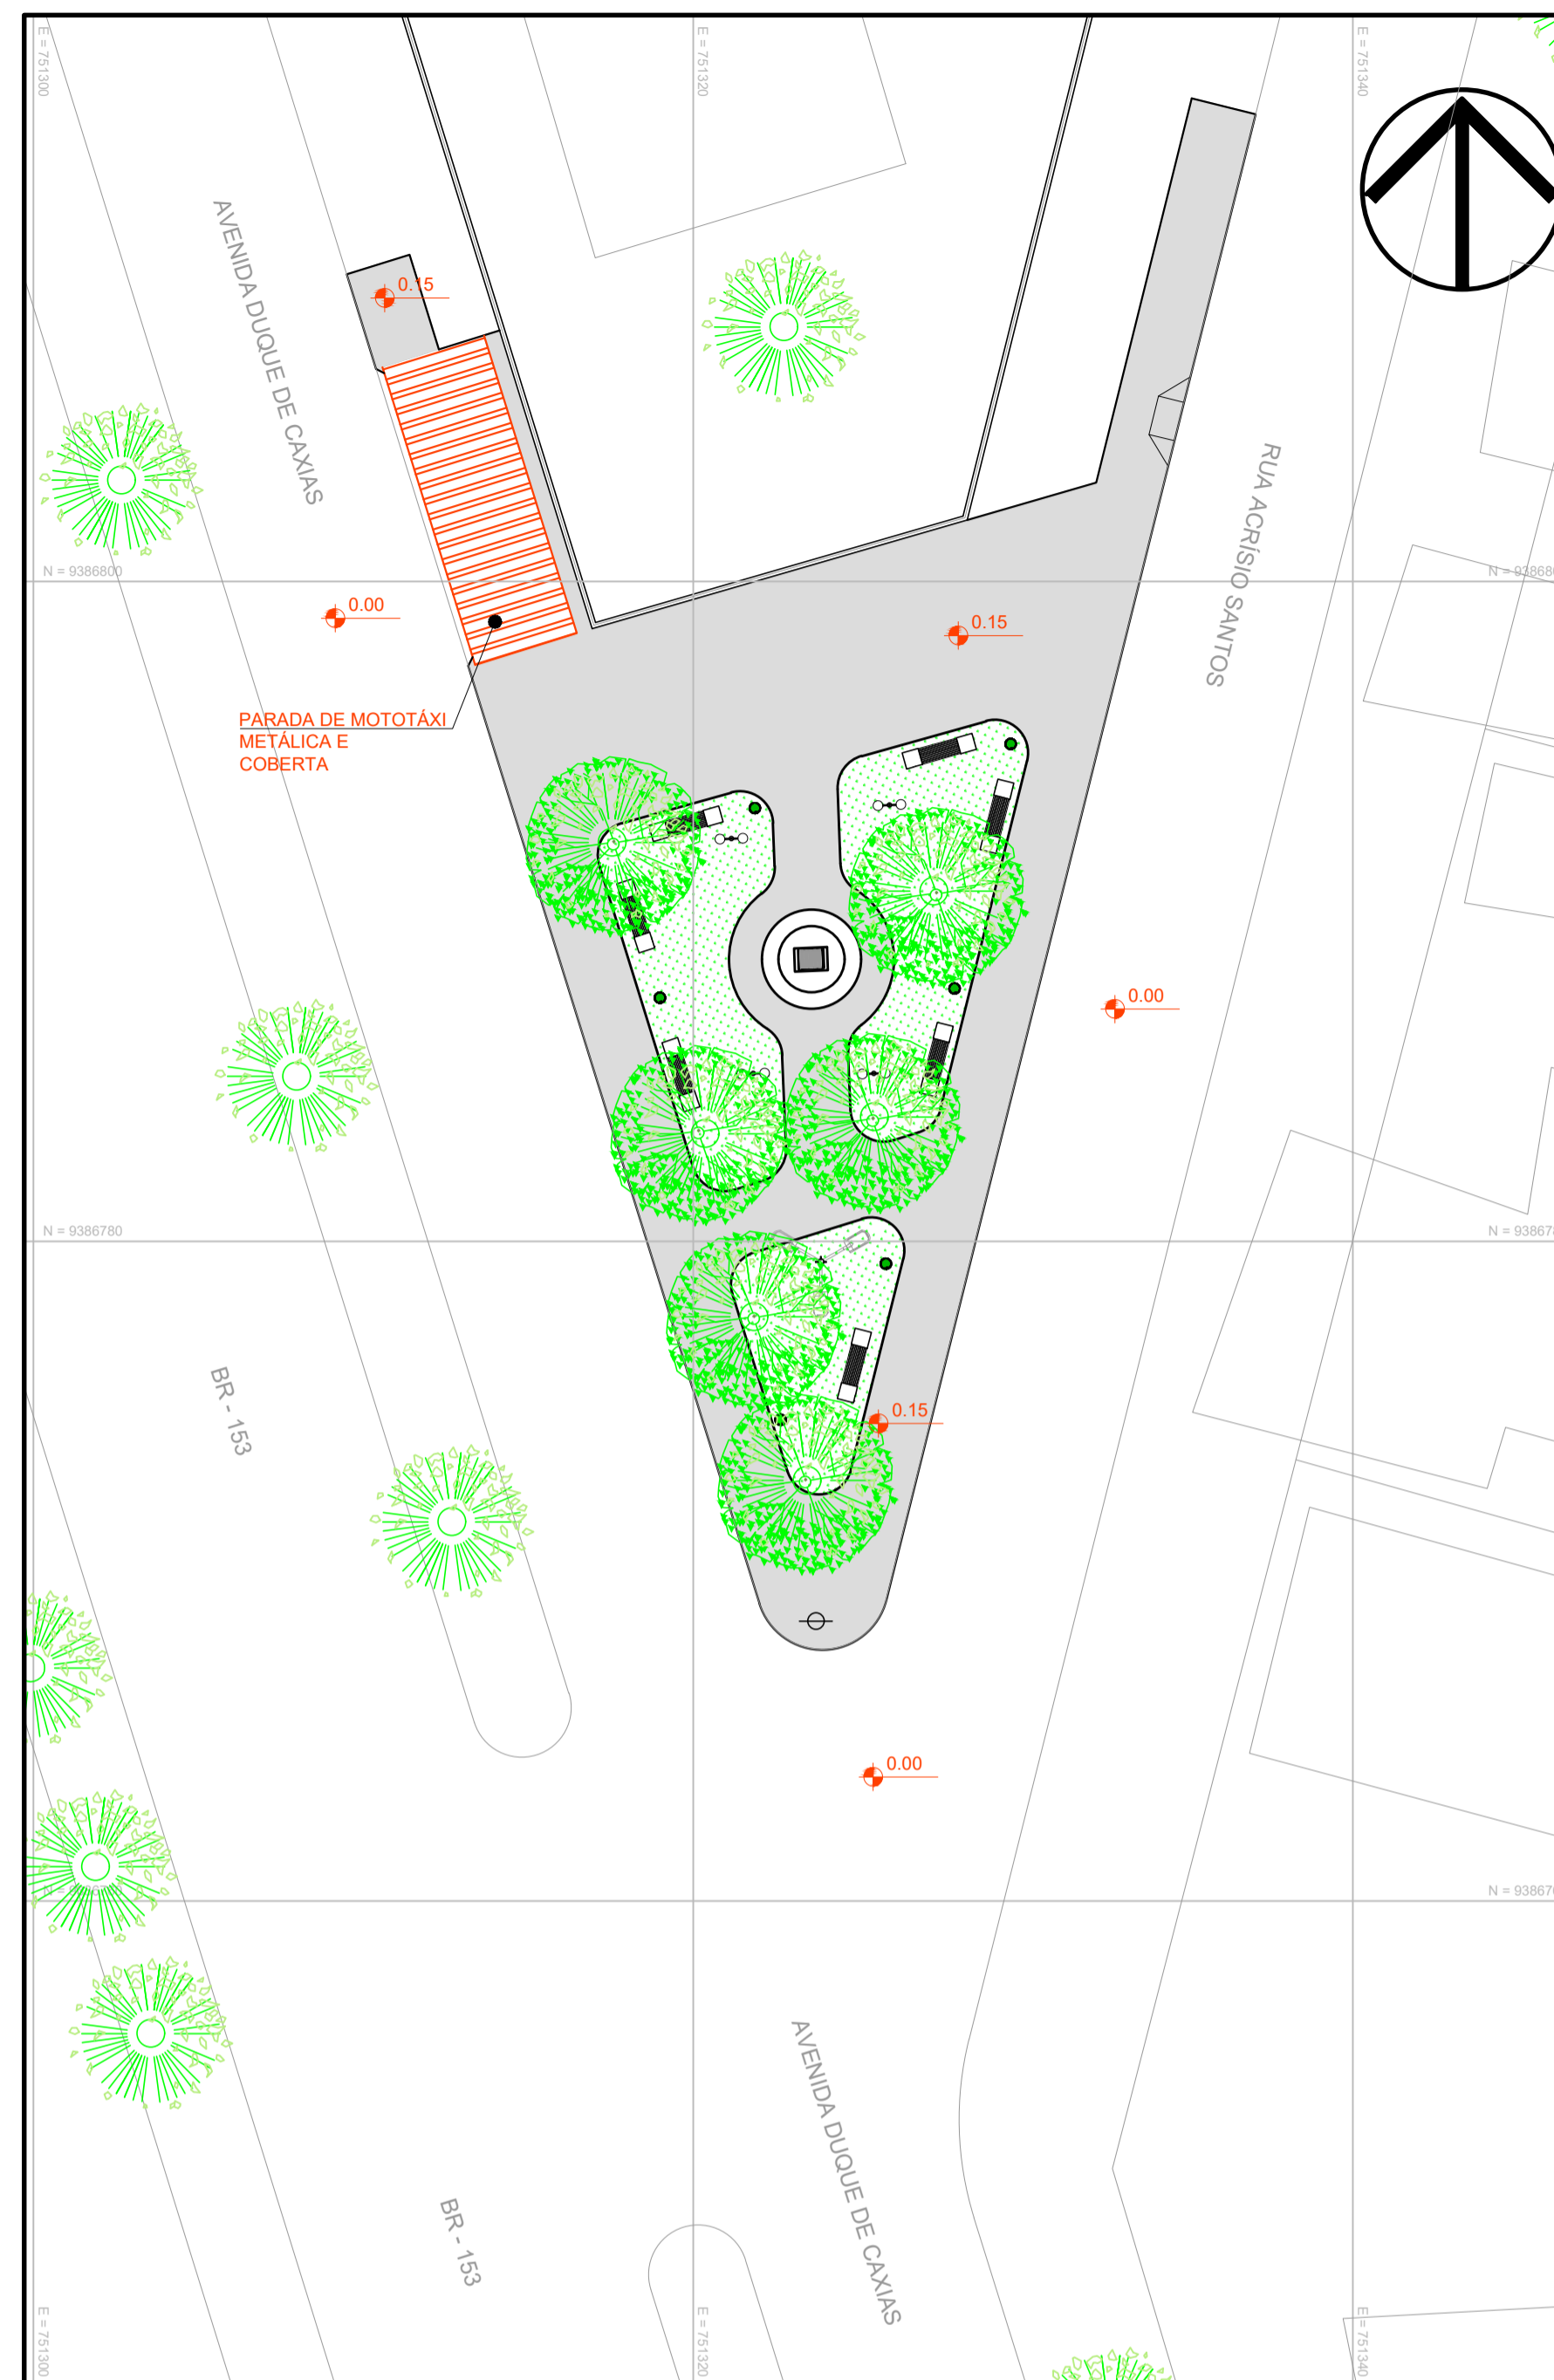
E = 751300
E = 751320
E = 751340

AVENIDA DUQUE DE CAXIAS

0.15

N = 9386800
0.00
0.15
N = 93868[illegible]

RUA ACRÍSIO SANTOS

PARADA DE MOTOTÁXI METÁLICA E COBERTA

0.00

N = 9386780
N = 93867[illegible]

BR - 153

0.15

0.00

N = 93867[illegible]

AVENIDA DUQUE DE CAXIAS

BR - 153

E = 751300
E = 751320
E = 751340